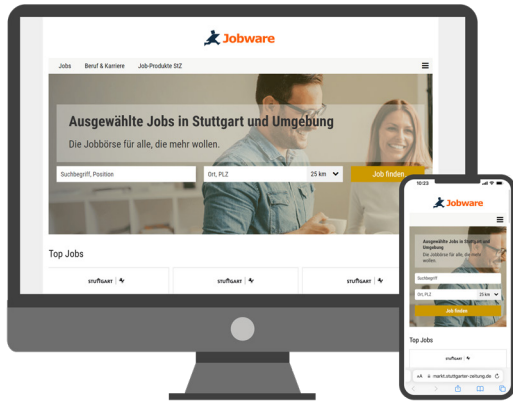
Jobware

Jobs Beruf & Karriere Job-Produkte StZ

Ausgewählte Jobs in Stuttgart und Umgebung

Die Jobbörse für alle, die mehr wollen.

Suchbegriff, Position

Ort, PLZ

25 km

Job finden

Top Jobs

STUTTGART

STUTTGART

STUTTGART

10:23

Jobware

Ausgewählte Jobs in Stuttgart und Umgebung

Die Jobbörse für alle, die mehr wollen.

Suchbegriff

Ort, PLZ

25 km

Job finden

Top Jobs

STUTTGART

markt.stuttgarter-zeitung.de